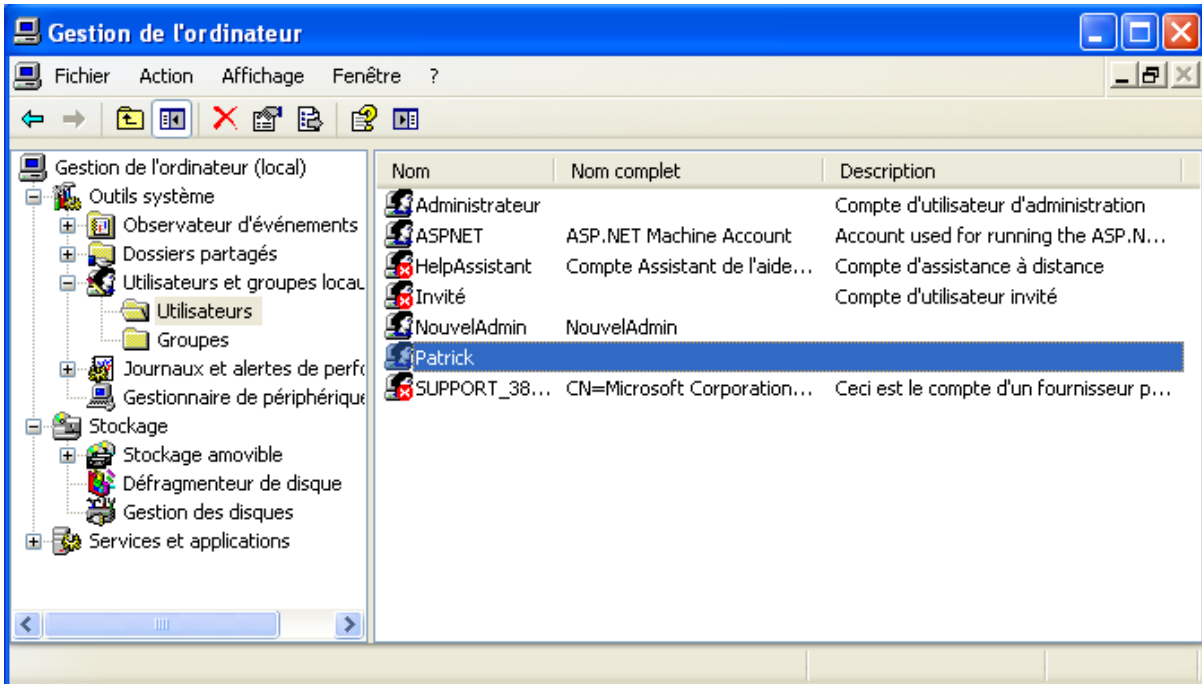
Gestion de l'ordinateur

Fichier Action Affichage Fenêtre ?

Gestion de l'ordinateur (local)
Outils système
Observateur d'événements
Dossiers partagés
Utilisateurs et groupes locau
Utilisateurs
Groupes
Journaux et alertes de perfo
Gestionnaire de périphérique
Stockage
Stockage amovible
Défragmenteur de disque
Gestion des disques
Services et applications

| Nom | Nom complet | Description |
|---|---|---|
| Administrateur | | Compte d'utilisateur d'administration |
| ASPNET | ASP.NET Machine Account | Account used for running the ASP.N… |
| HelpAssistant | Compte Assistant de l'aide… | Compte d'assistance à distance |
| Invité | | Compte d'utilisateur invité |
| NouvelAdmin | NouvelAdmin | |
| Patrick | | |
| SUPPORT_38… | CN=Microsoft Corporation… | Ceci est le compte d'un fournisseur p… |